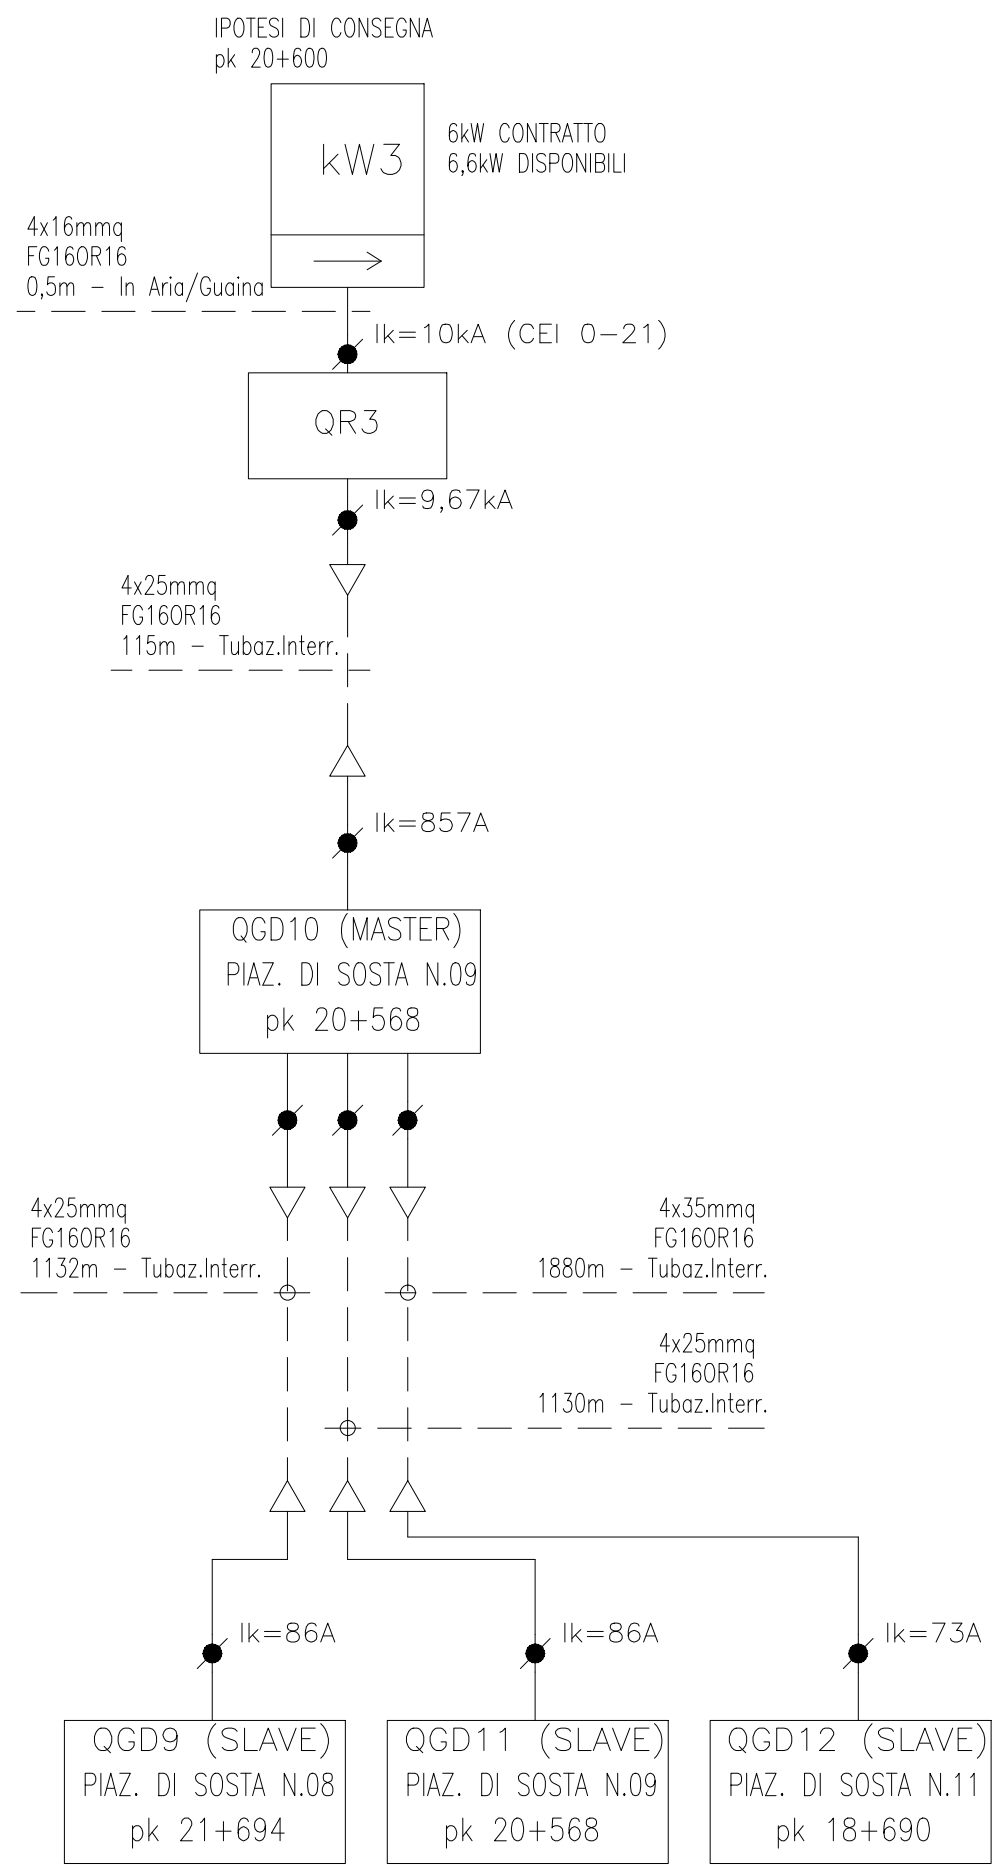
IPOTESI DI CONSEGNA
pk 20+600

kW3

6kW CONTRATTO
6,6kW DISPONIBILI

4x16mmq
FG16OR16
0,5m – In Aria/Guaina

Ik=10kA (CEI 0–21)

QR3

Ik=9,67kA

4x25mmq
FG16OR16
115m – Tubaz.Interr.

Ik=857A

QGD10 (MASTER)
PIAZ. DI SOSTA N.09
pk 20+568

4x25mmq
FG16OR16
1132m – Tubaz.Interr.

4x35mmq
FG16OR16
1880m – Tubaz.Interr.

4x25mmq
FG16OR16
1130m – Tubaz.Interr.

Ik=86A

Ik=86A

Ik=73A

QGD9 (SLAVE)
PIAZ. DI SOSTA N.08
pk 21+694

QGD11 (SLAVE)
PIAZ. DI SOSTA N.09
pk 20+568

QGD12 (SLAVE)
PIAZ. DI SOSTA N.11
pk 18+690